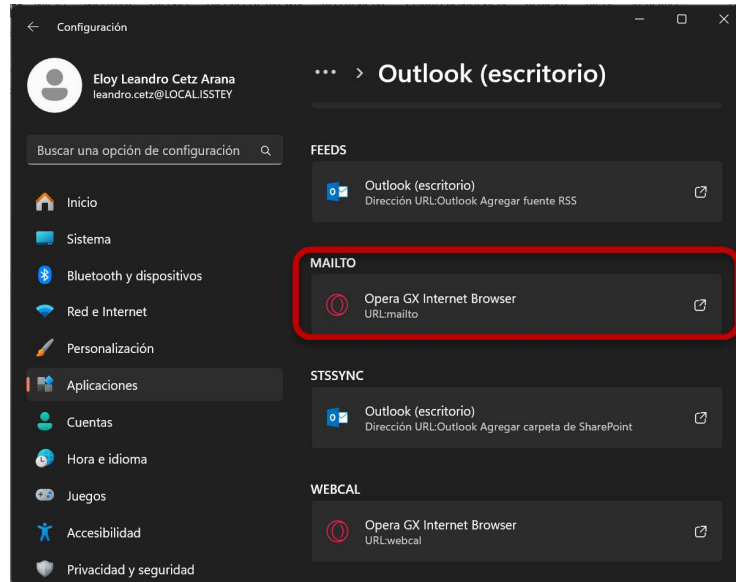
Configuración

Eloy Leandro Cetz Arana
leandro.cetz@LOCAL.ISSTEY

Buscar una opción de configuración

Inicio
Sistema
Bluetooth y dispositivos
Red e Internet
Personalización
Aplicaciones
Cuentas
Hora e idioma
Juegos
Accesibilidad
Privacidad y seguridad

··· > Outlook (escritorio)

FEEDS

Outlook (escritorio)
Dirección URL:Outlook Agregar fuente RSS

MAILTO

Opera GX Internet Browser
URL:mailto

STSSYNC

Outlook (escritorio)
Dirección URL:Outlook Agregar carpeta de SharePoint

WEBCAL

Opera GX Internet Browser
URL:webcal